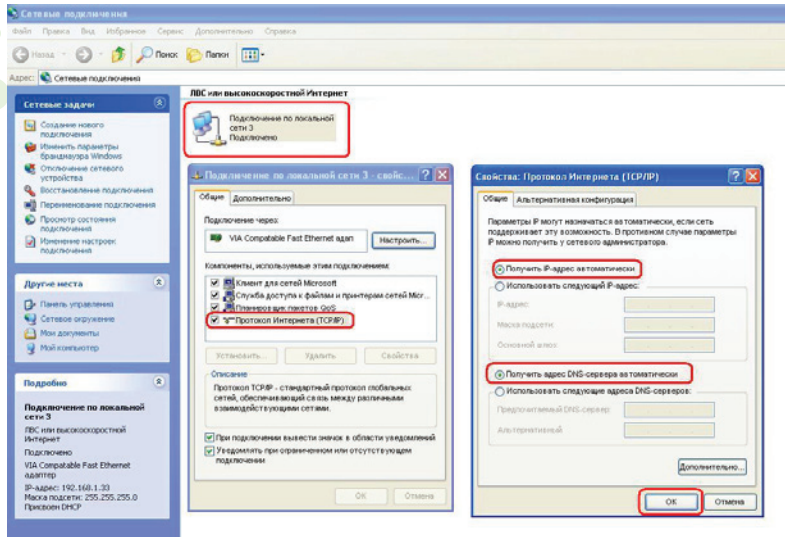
Сетевые подключения

Файл Правка Вид Избранное Сервис Дополнительно Справка

Назад Поиск Папки

Адрес: Сетевые подключения

Сетевые задачи

Создание нового подключения
Изменить параметры брандмауэра Windows
Отключение сетевого устройства
Восстановление подключения
Переименование подключения
Просмотр состояния подключения
Изменение настроек подключения

Другие места

Панель управления
Сетевое окружение
Мои документы
Мой компьютер

Подробно

Подключение по локальной сети 3
ЛВС или высокоскоростной Интернет
Подключено
VIA Compatable Fast Ethernet адаптер
IP-адрес: 192.168.1.33
Маска подсети: 255.255.255.0
Присвоен DHCP

ЛВС или высокоскоростной Интернет

Подключение по локальной сети 3
Подключено

Подключение по локальной сети 3 - свойс...

Общие Дополнительно

Подключение через:
VIA Compatable Fast Ethernet адап
Настроить...

Компоненты, используемые этим подключением:
Клиент для сетей Microsoft
Служба доступа к файлам и принтерам сетей Micr...
Планировщик пакетов QoS
Протокол Интернета (TCP/IP)

Установить... Удалить Свойства

Описание
Протокол TCP/IP - стандартный протокол глобальных сетей, обеспечивающий связь между различными взаимодействующими сетями.

При подключении вывести значок в области уведомлений
Уведомлять при ограниченном или отсутствующем подключении

ОК Отмена

Свойства: Протокол Интернета (TCP/IP)

Общие Альтернативная конфигурация

Параметры IP могут назначаться автоматически, если сеть поддерживает эту возможность. В противном случае параметры IP можно получить у сетевого администратора.

Получить IP-адрес автоматически
Использовать следующий IP-адрес:
IP-адрес:
Маска подсети:
Основной шлюз:

Получить адрес DNS-сервера автоматически
Использовать следующие адреса DNS-серверов:
Предпочитаемый DNS-сервер:
Альтернативный

Дополнительно...

ОК Отмена